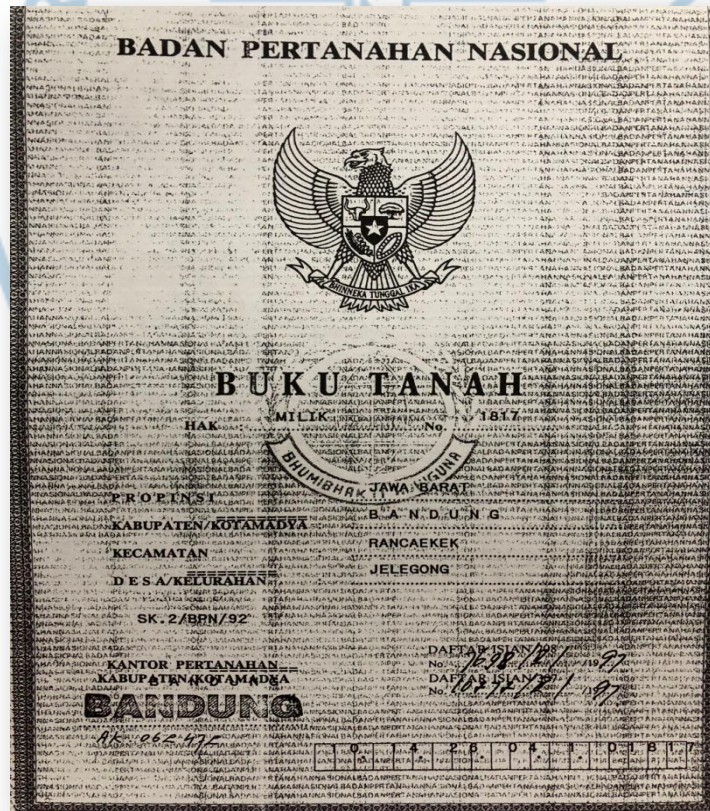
BADAN PERTANAHAN NASIONAL

BHINNEKA TUNGGAL IKA

BUKU TANAH

HAK MILIK No. 1817

BHUMIBHAKTI ADHIGUNA

PROPINSI JAWA BARAT

KABUPATEN/KOTAMADYA BANDUNG

KECAMATAN RANCAEKEK

DESA/KELURAHAN JELEGONG

SK.2/BPN/92

KANTOR PERTANAHAN KABUPATEN/KOTAMADYA

BANDUNG

DAFTAR ISIAN 208 No. 1696/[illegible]/1997

DAFTAR ISIAN 307 No. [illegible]/1997

AK 062475

| 1 | 0 | 1 | 4 | 2 | 8 | 0 | 4 | 1 | 0 | 1 | 8 | 1 | 7 |
|---|---|---|---|---|---|---|---|---|---|---|---|---|---|